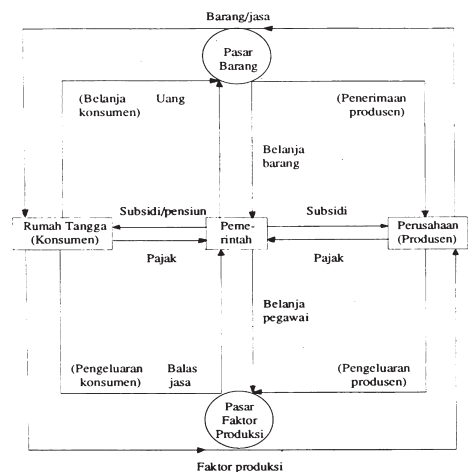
Barang/jasa

Pasar Barang

(Belanja konsumen)

Uang

(Penerimaan produsen)

Belanja barang

Subsidi/pensiun

Subsidi

Rumah Tangga (Konsumen)

Peme-rintah

Perusahaan (Produsen)

Pajak

Pajak

Belanja pegawai

(Pengeluaran konsumen)

Balas jasa

(Pengeluaran produsen)

Pasar Faktor Produksi

Faktor produksi